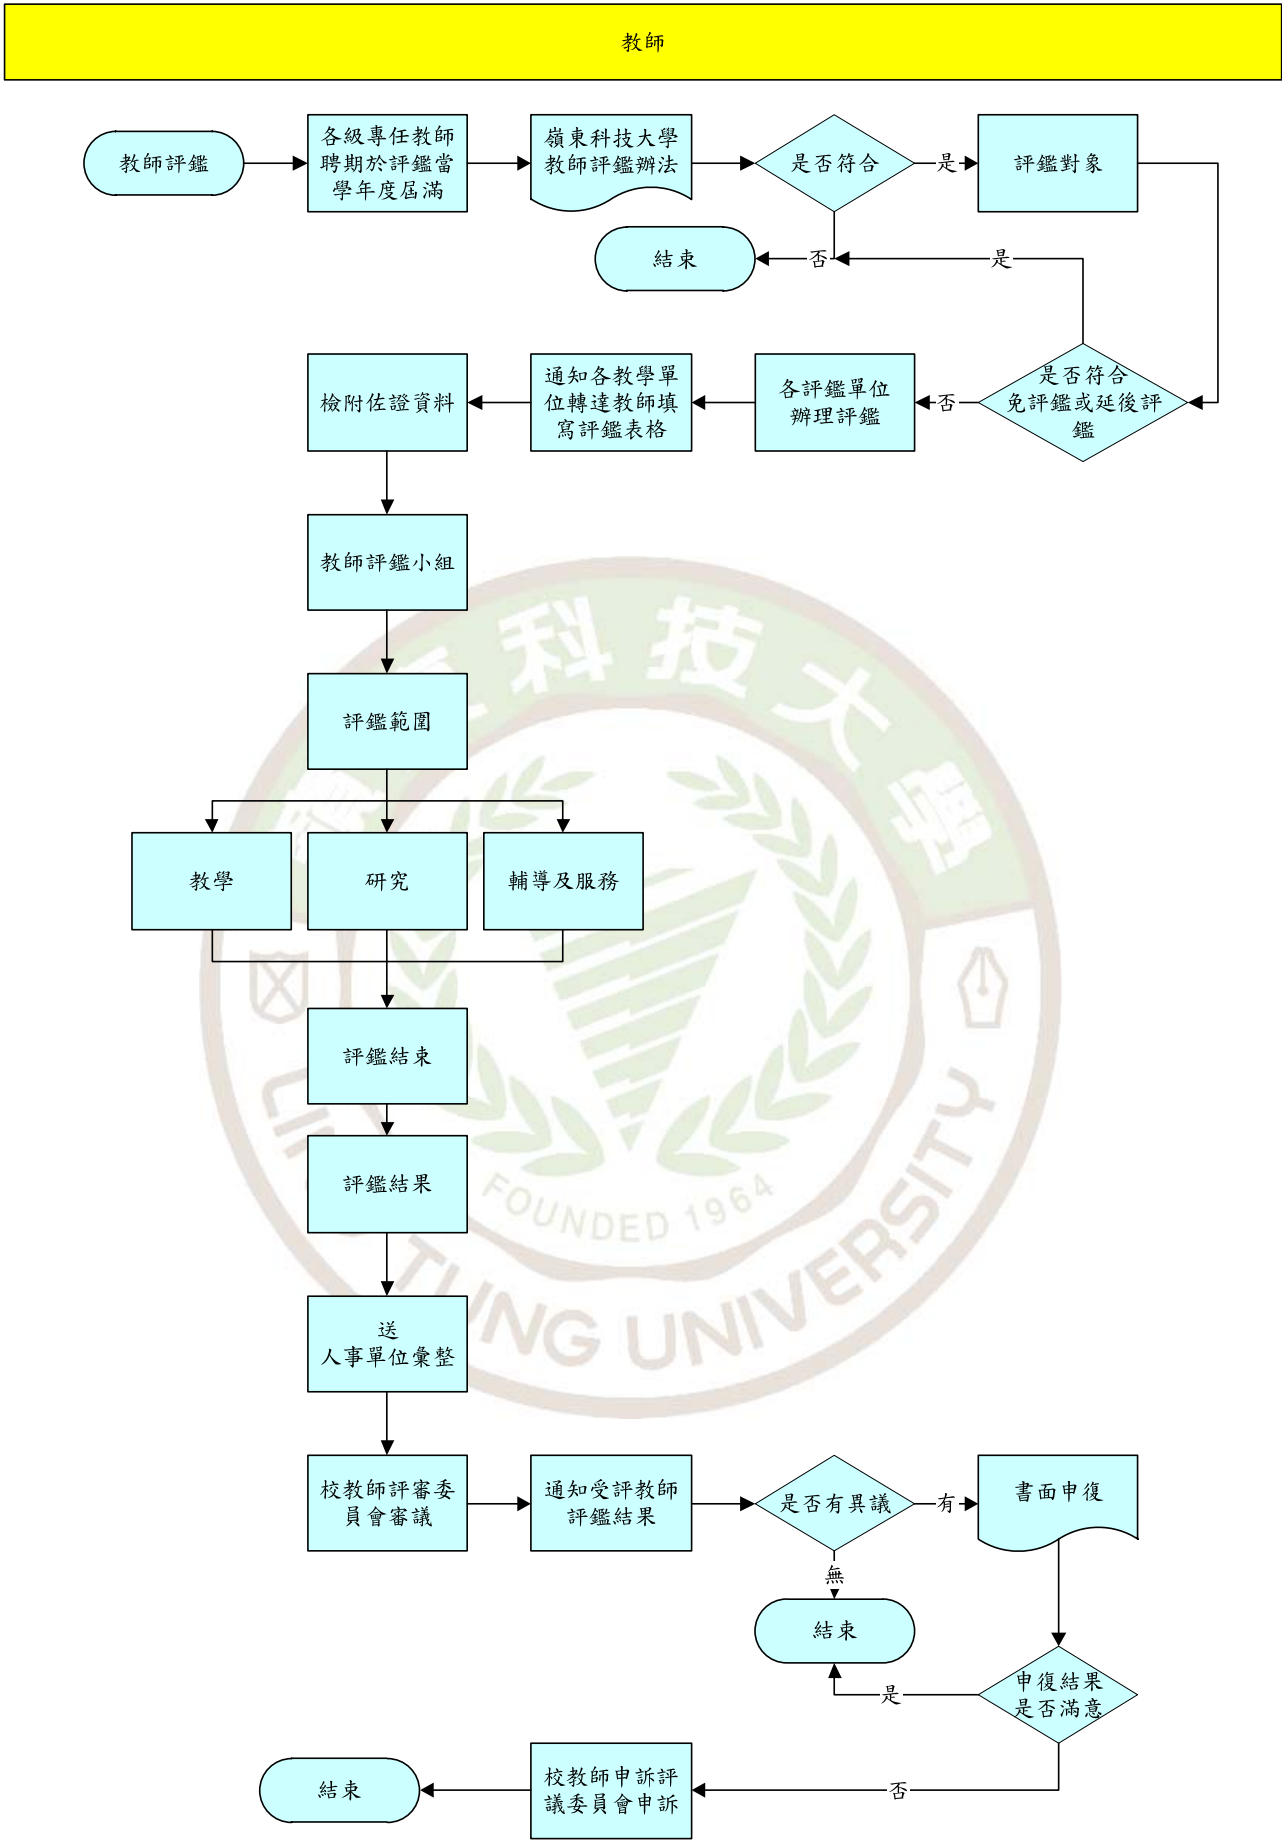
教師

教師評鑑

各級專任教師聘期於評鑑當學年度屆滿

嶺東科技大學教師評鑑辦法

是否符合

是

評鑑對象

結束

否

是

是否符合免評鑑或延後評鑑

否

各評鑑單位辦理評鑑

通知各教學單位轉達教師填寫評鑑表格

檢附佐證資料

教師評鑑小組

評鑑範圍

教學

研究

輔導及服務

評鑑結束

評鑑結果

送
人事單位彙整

校教師評審委員會審議

通知受評教師評鑑結果

是否有異議

有

書面申復

無

結束

是

申復結果是否滿意

否

校教師申訴評議委員會申訴

結束

FOUNDED 1964

TUNG UNIVERSITY